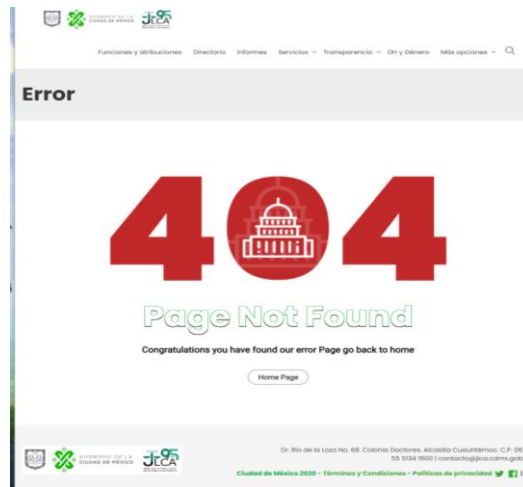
GOBIERNO DE LA CIUDAD DE MÉXICO JLCA 95

Funciones y atribuciones Directorio Informes Servicios ⌄ Transparencia ⌄ DH y Género Más opciones ⌄

Error

404

Page Not Found

Congratulations you have found our error Page go back to home

Home Page

GOBIERNO DE LA CIUDAD DE MÉXICO JLCA

Dr. Río de la Loza No. 68, Colonia Doctores, Alcaldía Cuauhtémoc, C.P. 06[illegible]
55 5134 1800 | contacto@jlca.cdmx.gob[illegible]

Ciudad de México 2020 - Términos y Condiciones - Políticas de privacidad